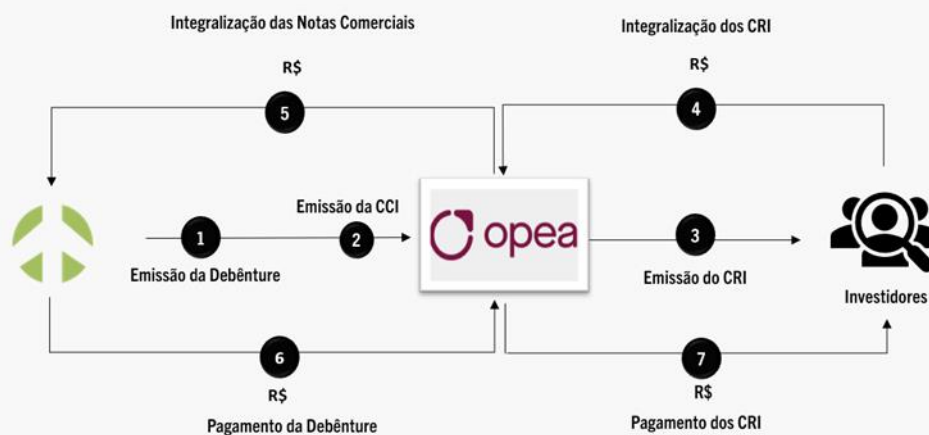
Integralização das Notas Comerciais

R$

5

Integralização dos CRI

R$

4

1

Emissão da Debênture

Emissão da CCI

2

opea

3

Emissão do CRI

Investidores

6

R$

Pagamento da Debênture

7

R$

Pagamento dos CRI